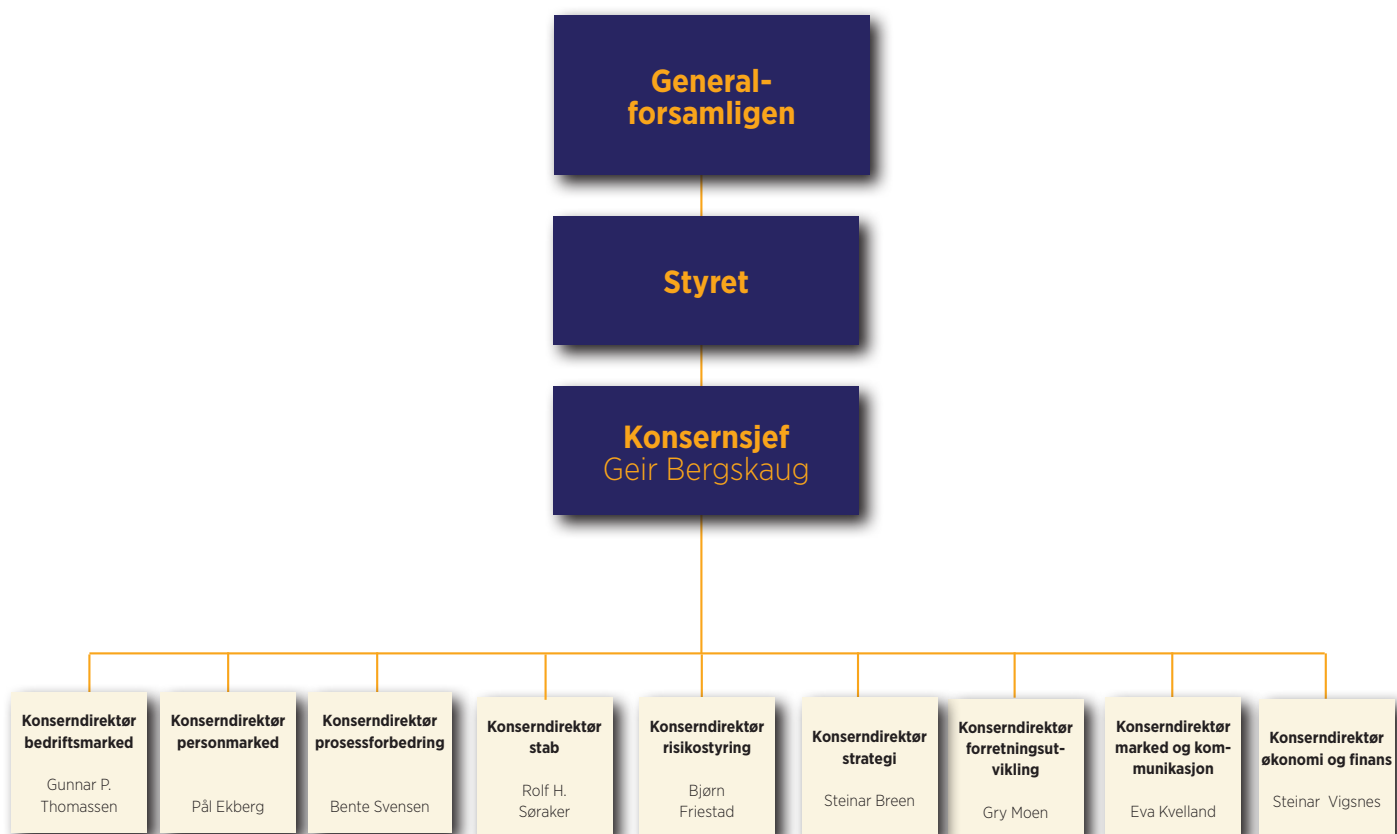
Generalforsamligen

Styret

Konsernsjef
Geir Bergskaug

Konserndirektør bedriftsmarked
Gunnar P. Thomassen

Konserndirektør personmarked
Pål Ekberg

Konserndirektør prosessforbedring
Bente Svensen

Konserndirektør stab
Rolf H. Søraker

Konserndirektør risikostyring
Bjørn Friestad

Konserndirektør strategi
Steinar Breen

Konserndirektør forretningsutvikling
Gry Moen

Konserndirektør marked og kommunikasjon
Eva Kvelland

Konserndirektør økonomi og finans
Steinar Vigsnes